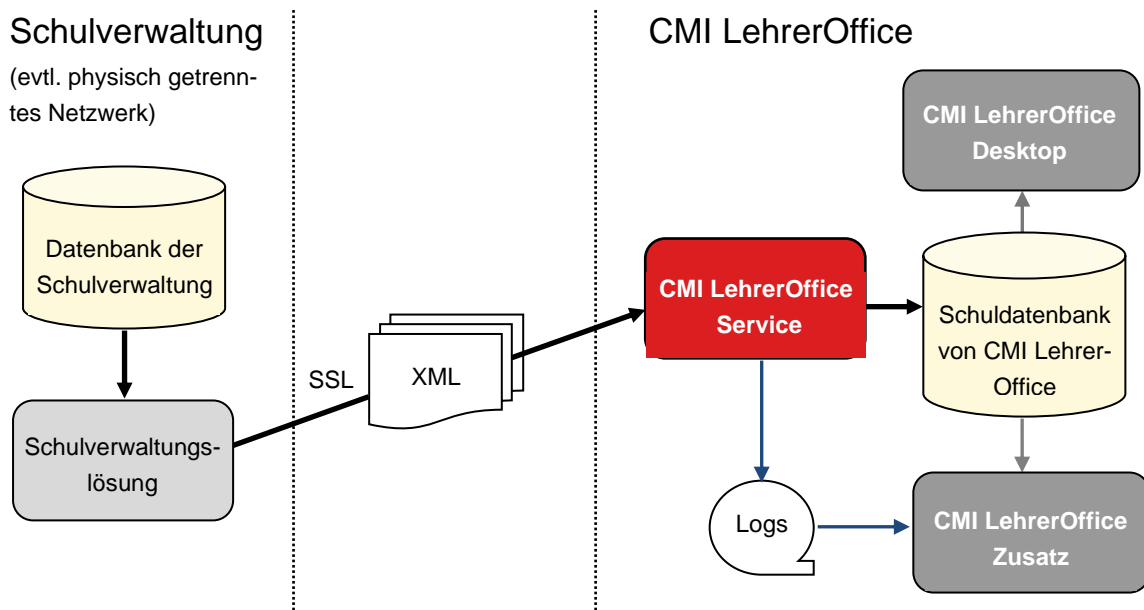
Schulverwaltung

(evtl. physisch getrenntes Netzwerk)

CMI LehrerOffice

CMI LehrerOffice Desktop

Datenbank der Schulverwaltung

CMI LehrerOffice Service

Schuldatenbank von CMI Lehrer-Office

SSL

XML

Schulverwaltungslösung

Logs

CMI LehrerOffice Zusatz